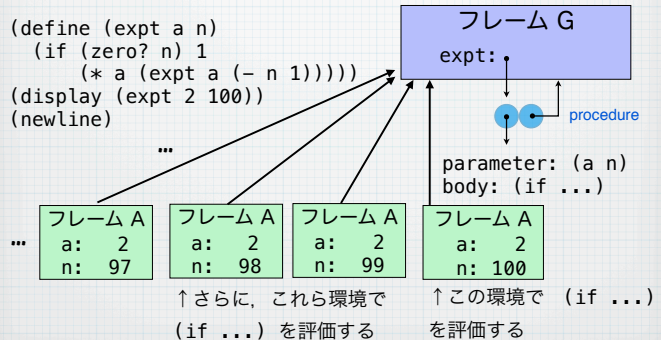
(define (expt a n)
  (if (zero? n) 1
      (* a (expt a (- n 1)))))
(display (expt 2 100))
(newline)

…

フレーム G
expt:

procedure

parameter: (a n)
body: (if ...)

…

| フレーム A |
|---|
| a: 2 |
| n: 97 |

| フレーム A |
|---|
| a: 2 |
| n: 98 |

| フレーム A |
|---|
| a: 2 |
| n: 99 |

| フレーム A |
|---|
| a: 2 |
| n: 100 |

↑さらに，これら環境で (if ...) を評価する

↑この環境で (if ...) を評価する